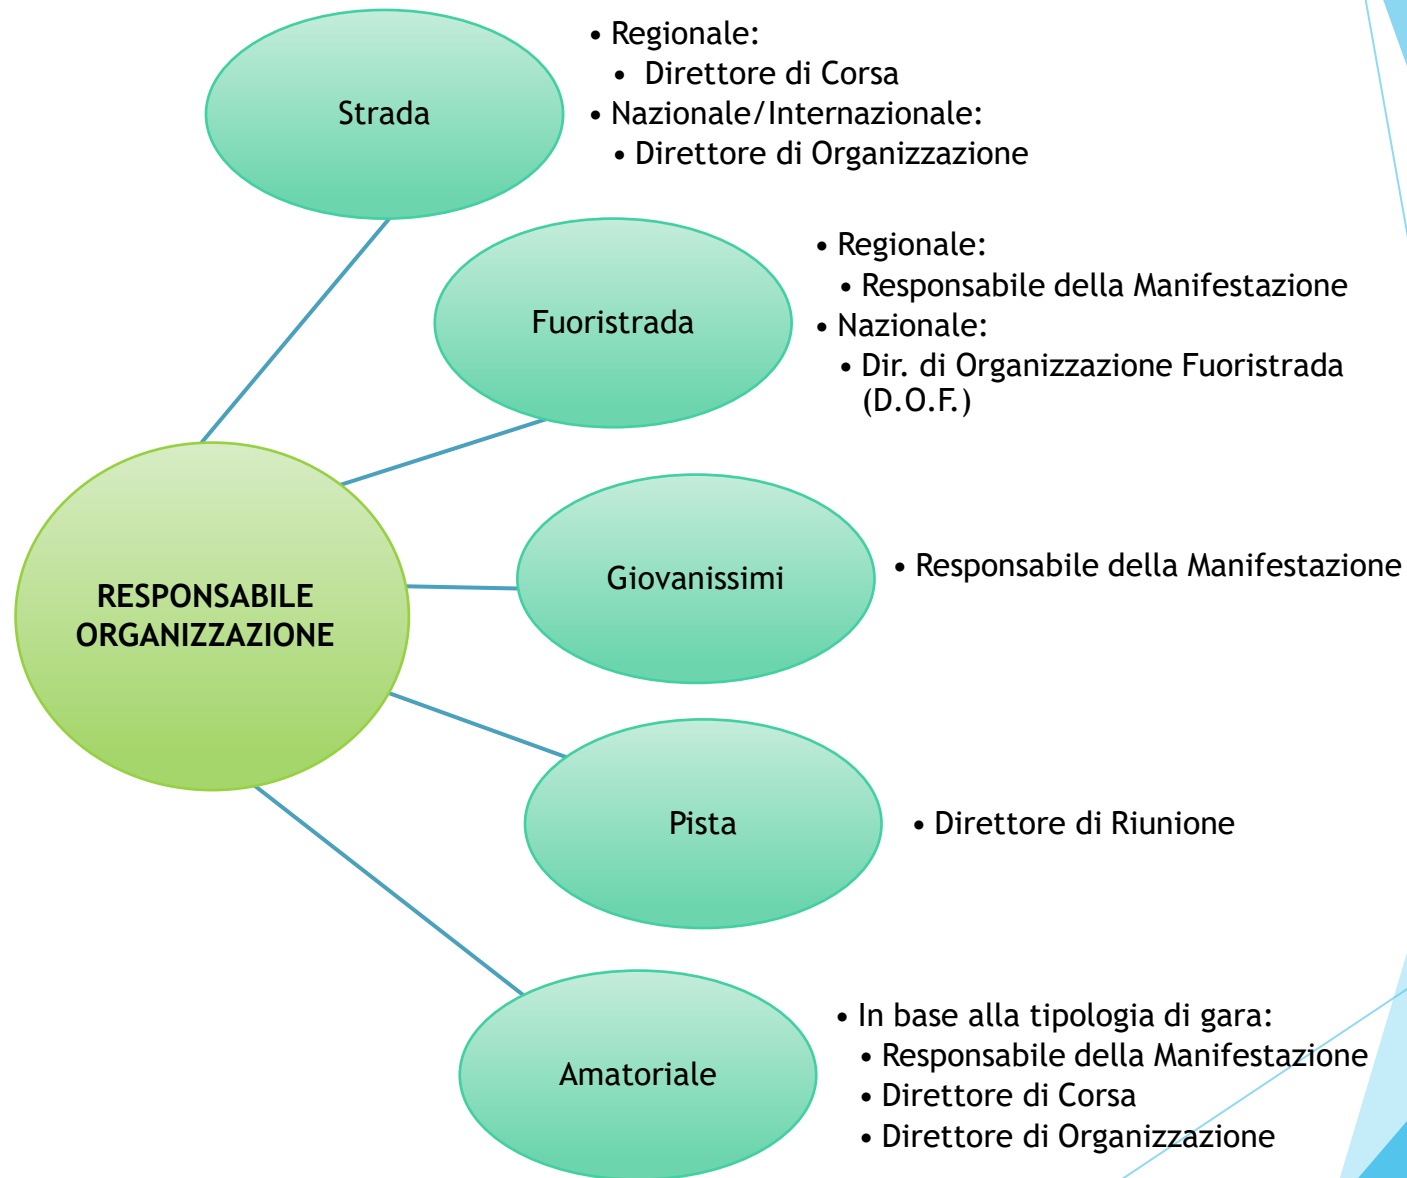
RESPONSABILE ORGANIZZAZIONE

Strada

- Regionale:
  - Direttore di Corsa
- Nazionale/Internazionale:
  - Direttore di Organizzazione

Fuoristrada

- Regionale:
  - Responsabile della Manifestazione
- Nazionale:
  - Dir. di Organizzazione Fuoristrada (D.O.F.)

Giovanissimi

- Responsabile della Manifestazione

Pista

- Direttore di Riunione

Amatoriale

- In base alla tipologia di gara:
  - Responsabile della Manifestazione
  - Direttore di Corsa
  - Direttore di Organizzazione